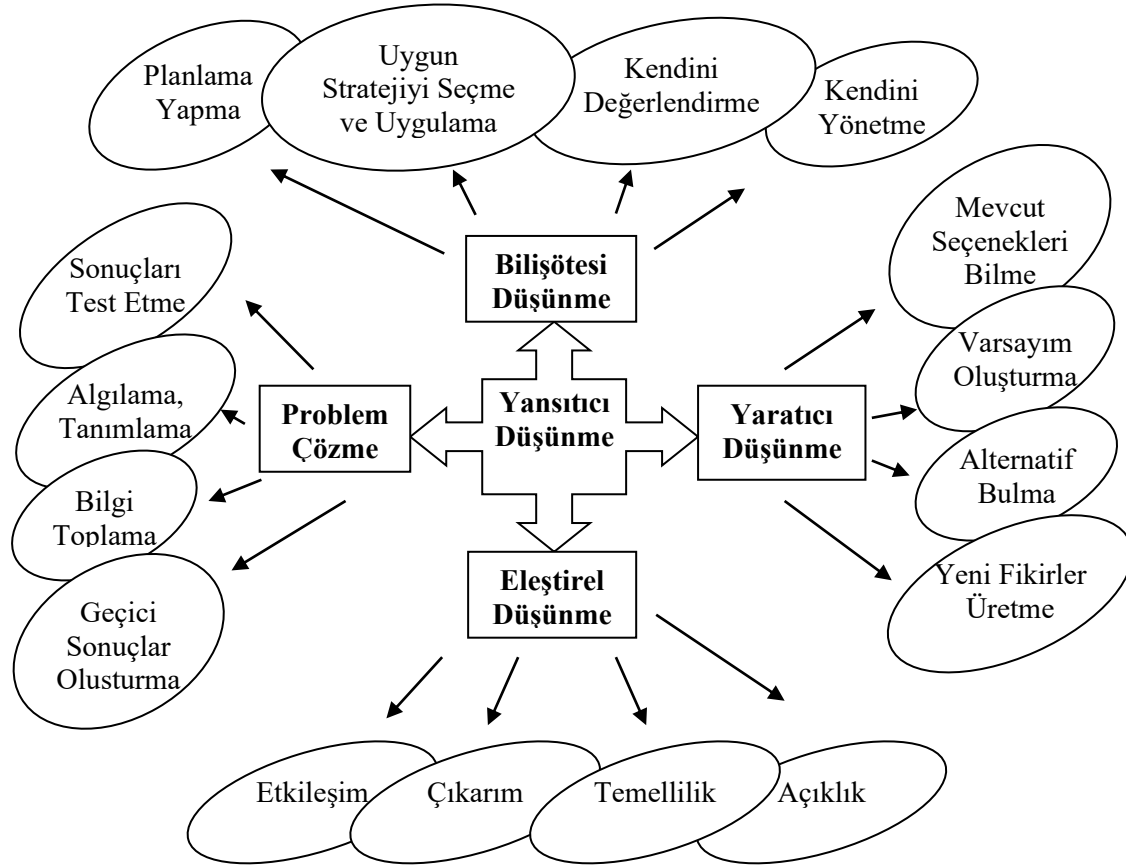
Planlama Yapma

Uygun Stratejiyi Seçme ve Uygulama

Kendini Değerlendirme

Kendini Yönetme

Bilişötesi Düşünme

Sonuçları Test Etme

Algılama, Tanımlama

Bilgi Toplama

Geçici Sonuçlar Olusturma

Problem Çözme

Yansıtıcı Düşünme

Yaratıcı Düşünme

Mevcut Seçenekleri Bilme

Varsayım Oluşturma

Alternatif Bulma

Yeni Fikirler Üretme

Eleştirel Düşünme

Etkileşim

Çıkarım

Temellilik

Açıklık